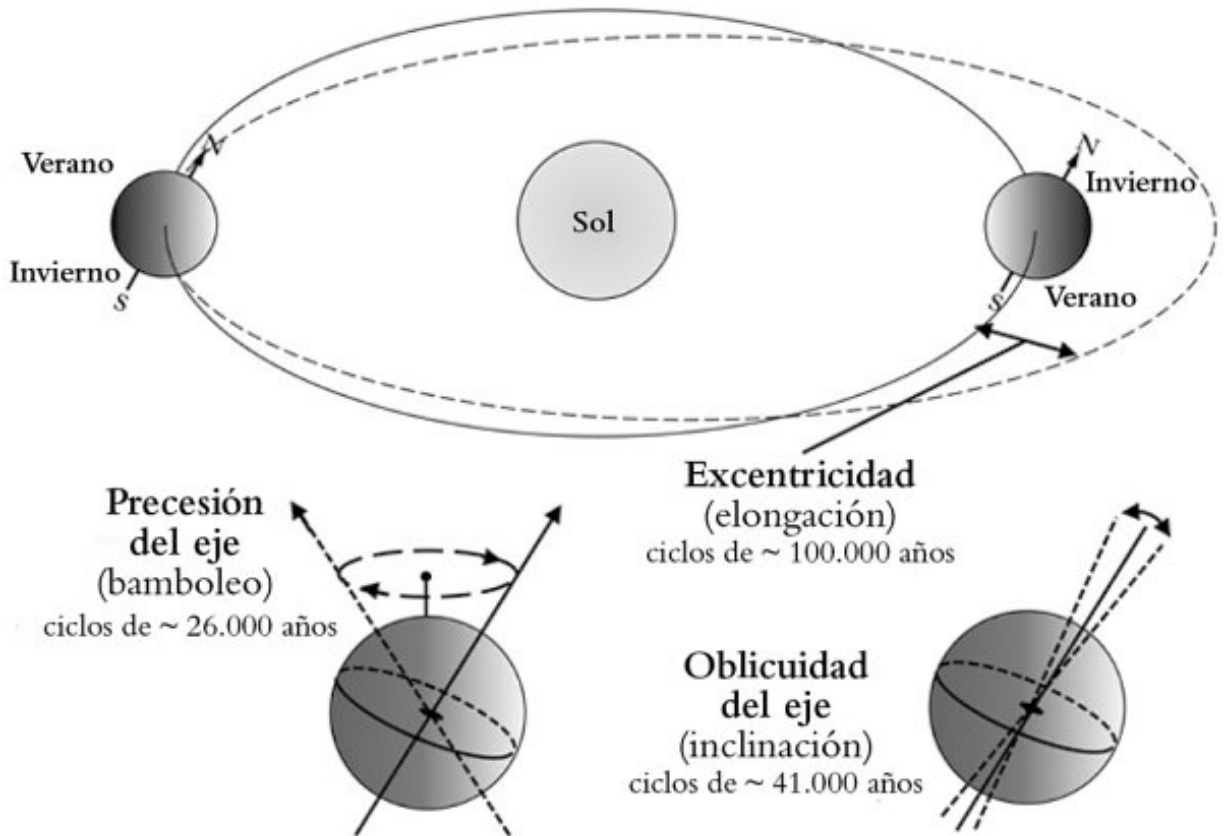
Verano

N

Invierno

S

Sol

N

Invierno

S

Verano

Excentricidad
(elongación)
ciclos de ~ 100.000 años

Precesión del eje
(bamboleo)
ciclos de ~ 26.000 años

Oblicuidad del eje
(inclinación)
ciclos de ~ 41.000 años